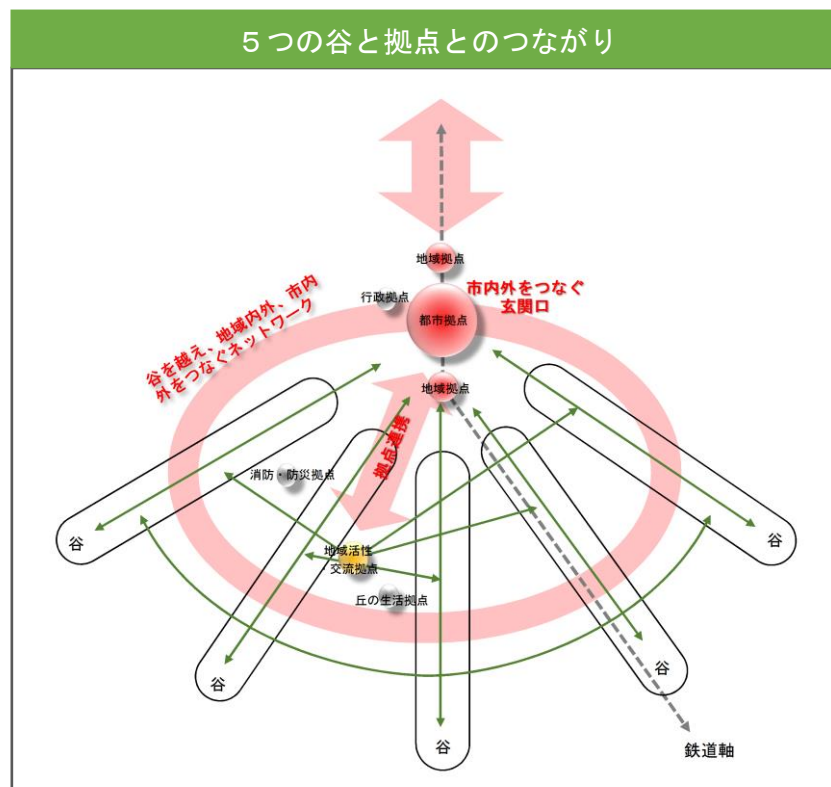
５つの谷と拠点とのつながり

地域拠点

行政拠点

市内外をつなぐ
玄関口

都市拠点

谷を越え、地域内外、市内外をつなぐネットワーク

地域拠点

拠点連携

消防・防災拠点

谷

谷

地域活性
交流拠点

丘の生活拠点

谷

谷

谷

鉄道軸